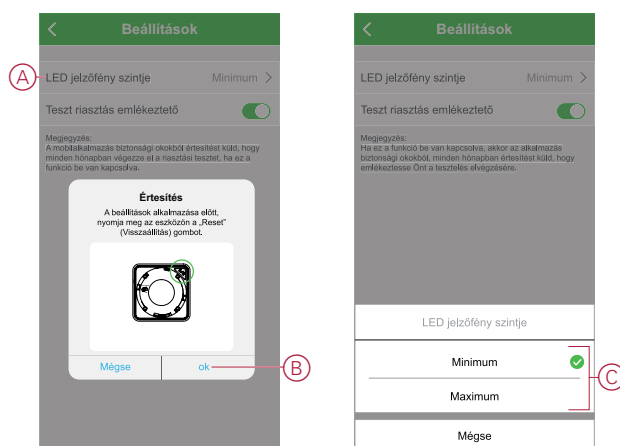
Beállítások

A

LED jelzőfény szintje Minimum >

Teszt riasztás emlékeztető

Megjegyzés:
A mobilalkalmazás biztonsági okokból értesítést küld, hogy minden hónapban végezze el a riasztási tesztet, ha ez a funkció be van kapcsolva.

Értesítés

A beállítások alkalmazása előtt, nyomja meg az eszközön a „Reset" (Visszaállítás) gombot.

Mégse

ok

B

Beállítások

LED jelzőfény szintje Minimum >

Teszt riasztás emlékeztető

Megjegyzés:
Ha ez a funkció be van kapcsolva, akkor az alkalmazás biztonsági okokból, minden hónapban értesítést küld, hogy emlékeztesse Önt a tesztelés elvégzésére.

LED jelzőfény szintje

Minimum

Maximum

C

Mégse